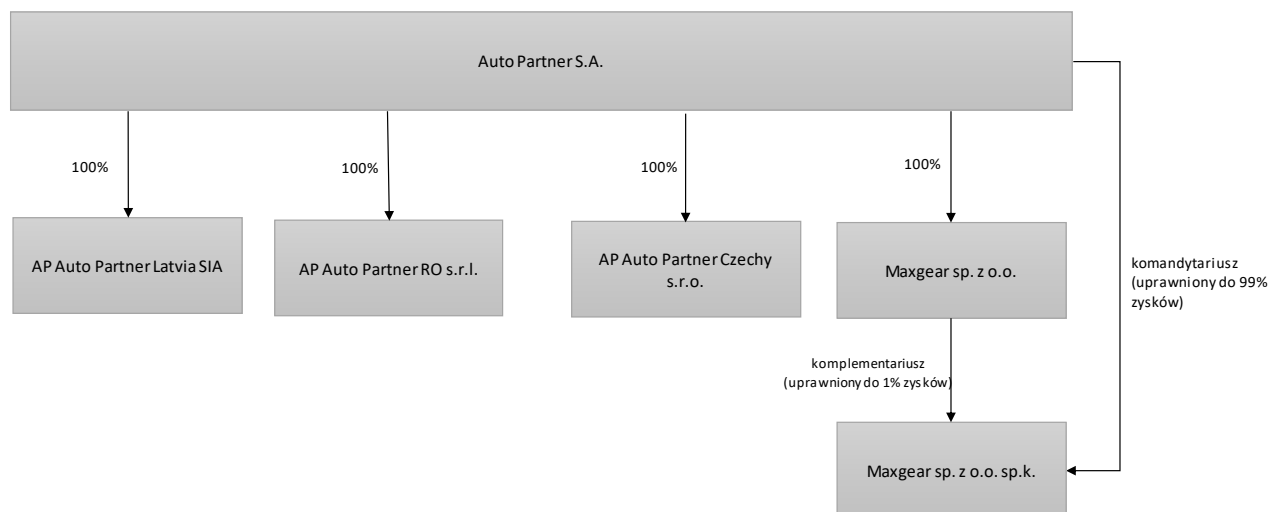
Auto Partner S.A.

100%

100%

100%

100%

AP Auto Partner Latvia SIA

AP Auto Partner RO s.r.l.

AP Auto Partner Czechy s.r.o.

Maxgear sp. z o.o.

komandytariusz (uprawniony do 99% zysków)

komplementariusz (uprawniony do 1% zysków)

Maxgear sp. z o.o. sp.k.